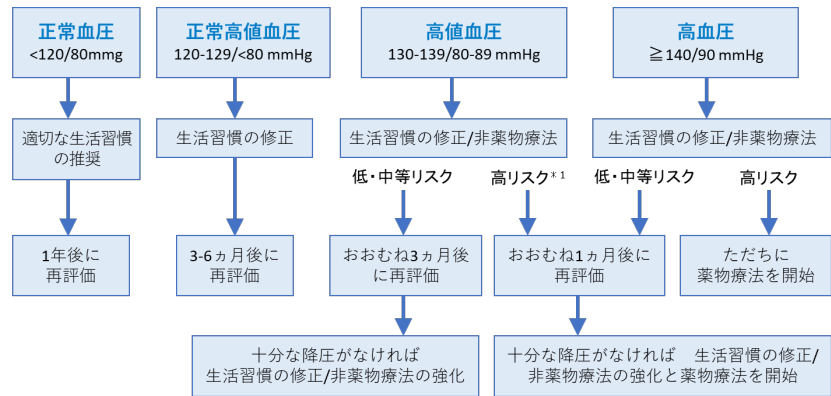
正常血圧
<120/80mmg

正常高値血圧
120-129/<80 mmHg

高値血圧
130-139/80-89 mmHg

高血圧
≧140/90 mmHg

適切な生活習慣の推奨

生活習慣の修正

生活習慣の修正/非薬物療法

生活習慣の修正/非薬物療法

低・中等リスク

高リスク$^{*1}$

低・中等リスク

高リスク

1年後に再評価

3-6ヵ月後に再評価

おおむね3ヵ月後に再評価

おおむね1ヵ月後に再評価

ただちに薬物療法を開始

十分な降圧がなければ
生活習慣の修正/非薬物療法の強化

十分な降圧がなければ　生活習慣の修正/非薬物療法の強化と薬物療法を開始